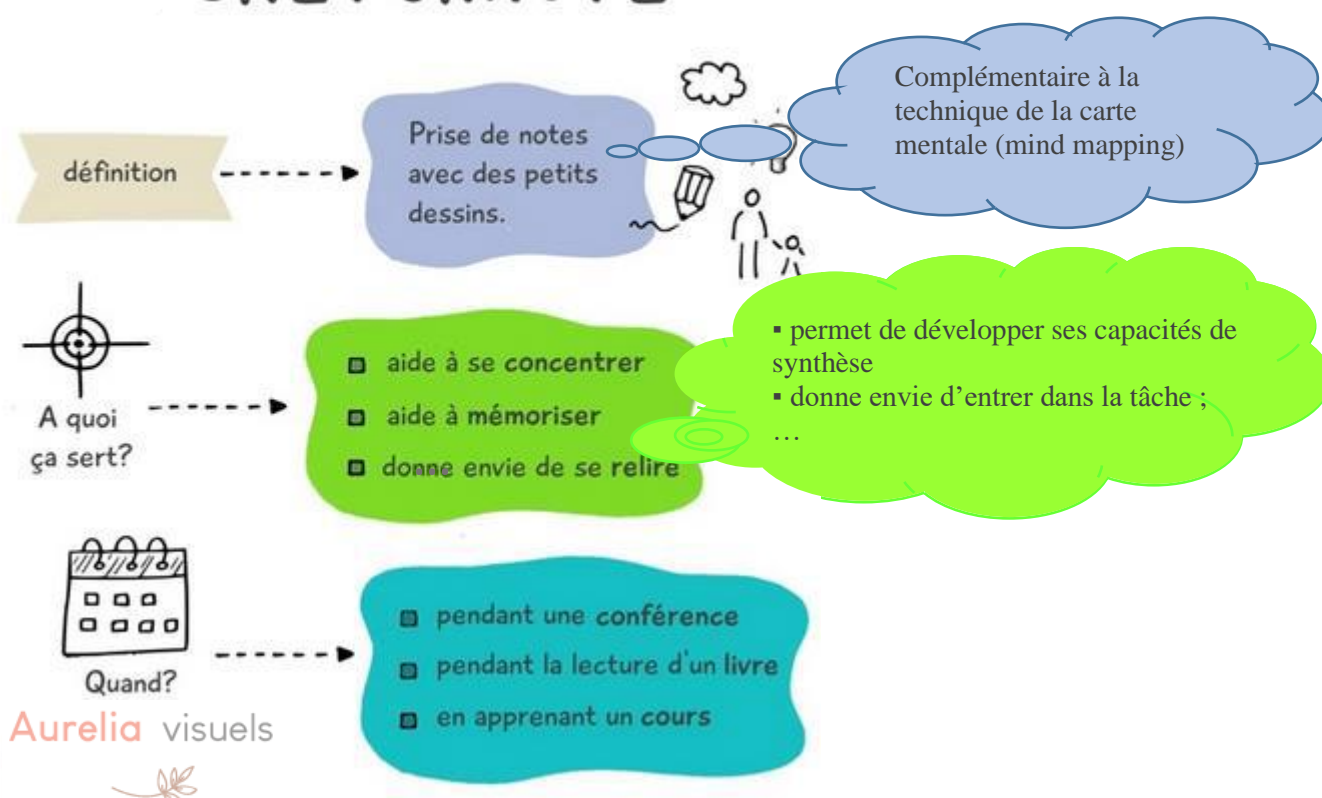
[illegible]

Complémentaire à la technique de la carte mentale (mind mapping)

définition

Prise de notes avec des petits dessins.

A quoi ça sert?

▪ aide à se concentrer
▪ aide à mémoriser
▪ donne envie de se relire

▪ permet de développer ses capacités de synthèse
▪ donne envie d'entrer dans la tâche ;
…

Quand?

▪ pendant une conférence
▪ pendant la lecture d'un livre
▪ en apprenant un cours

Aurelia visuels